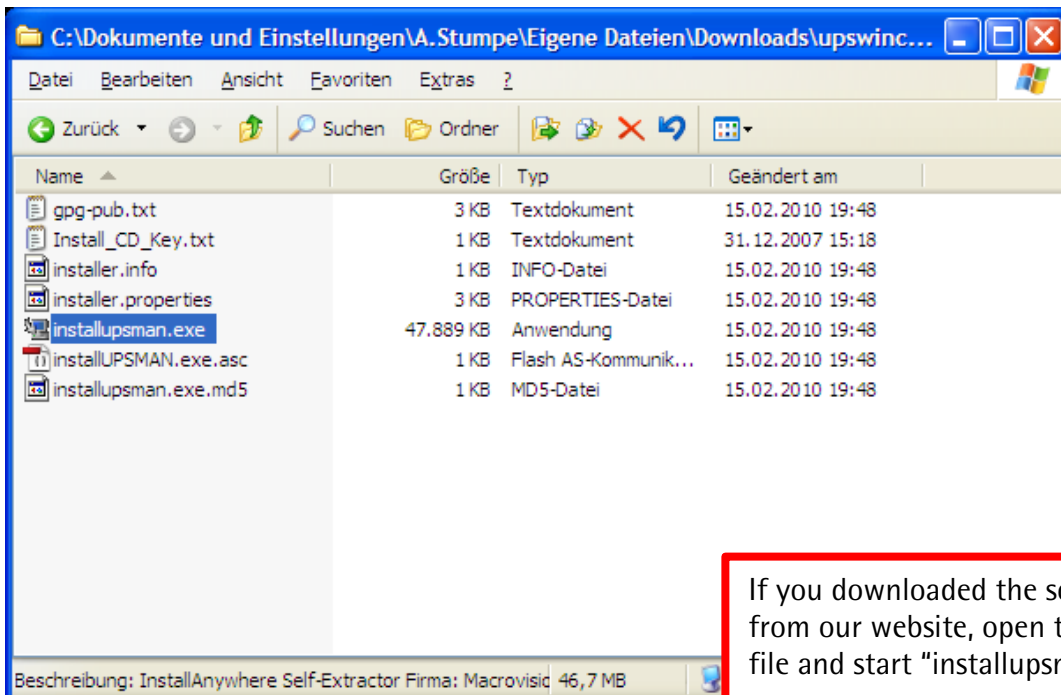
C:\Dokumente und Einstellungen\A.Stumpe\Eigene Dateien\Downloads\upswinc...

Datei Bearbeiten Ansicht Favoriten Extras ?

Zurück Suchen Ordner

| Name | Größe | Typ | Geändert am |
|---|---|---|---|
| gpg-pub.txt | 3 KB | Textdokument | 15.02.2010 19:48 |
| Install_CD_Key.txt | 1 KB | Textdokument | 31.12.2007 15:18 |
| installer.info | 1 KB | INFO-Datei | 15.02.2010 19:48 |
| installer.properties | 3 KB | PROPERTIES-Datei | 15.02.2010 19:48 |
| installupsman.exe | 47.889 KB | Anwendung | 15.02.2010 19:48 |
| installUPSMAN.exe.asc | 1 KB | Flash AS-Kommunik... | 15.02.2010 19:48 |
| installupsman.exe.md5 | 1 KB | MD5-Datei | 15.02.2010 19:48 |

If you downloaded the s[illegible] from our website, open t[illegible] file and start "installups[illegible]

Beschreibung: InstallAnywhere Self-Extractor Firma: Macrovisic 46,7 MB